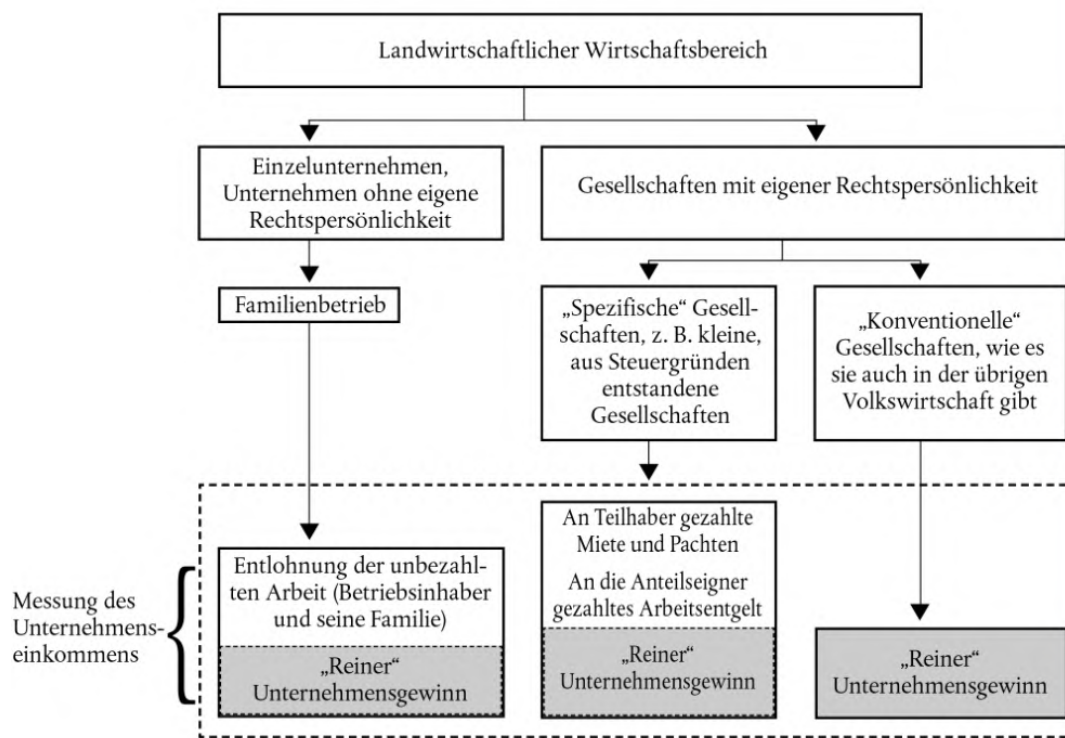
Landwirtschaftlicher Wirtschaftsbereich

Einzelunternehmen, Unternehmen ohne eigene Rechtspersönlichkeit

Gesellschaften mit eigener Rechtspersönlichkeit

Familienbetrieb

„Spezifische" Gesellschaften, z. B. kleine, aus Steuergründen entstandene Gesellschaften

„Konventionelle" Gesellschaften, wie es sie auch in der übrigen Volkswirtschaft gibt

Messung des Unternehmenseinkommens

Entlohnung der unbezahlten Arbeit (Betriebsinhaber und seine Familie)

„Reiner" Unternehmensgewinn

An Teilhaber gezahlte Miete und Pachten

An die Anteilseigner gezahltes Arbeitsentgelt

„Reiner" Unternehmensgewinn

„Reiner" Unternehmensgewinn